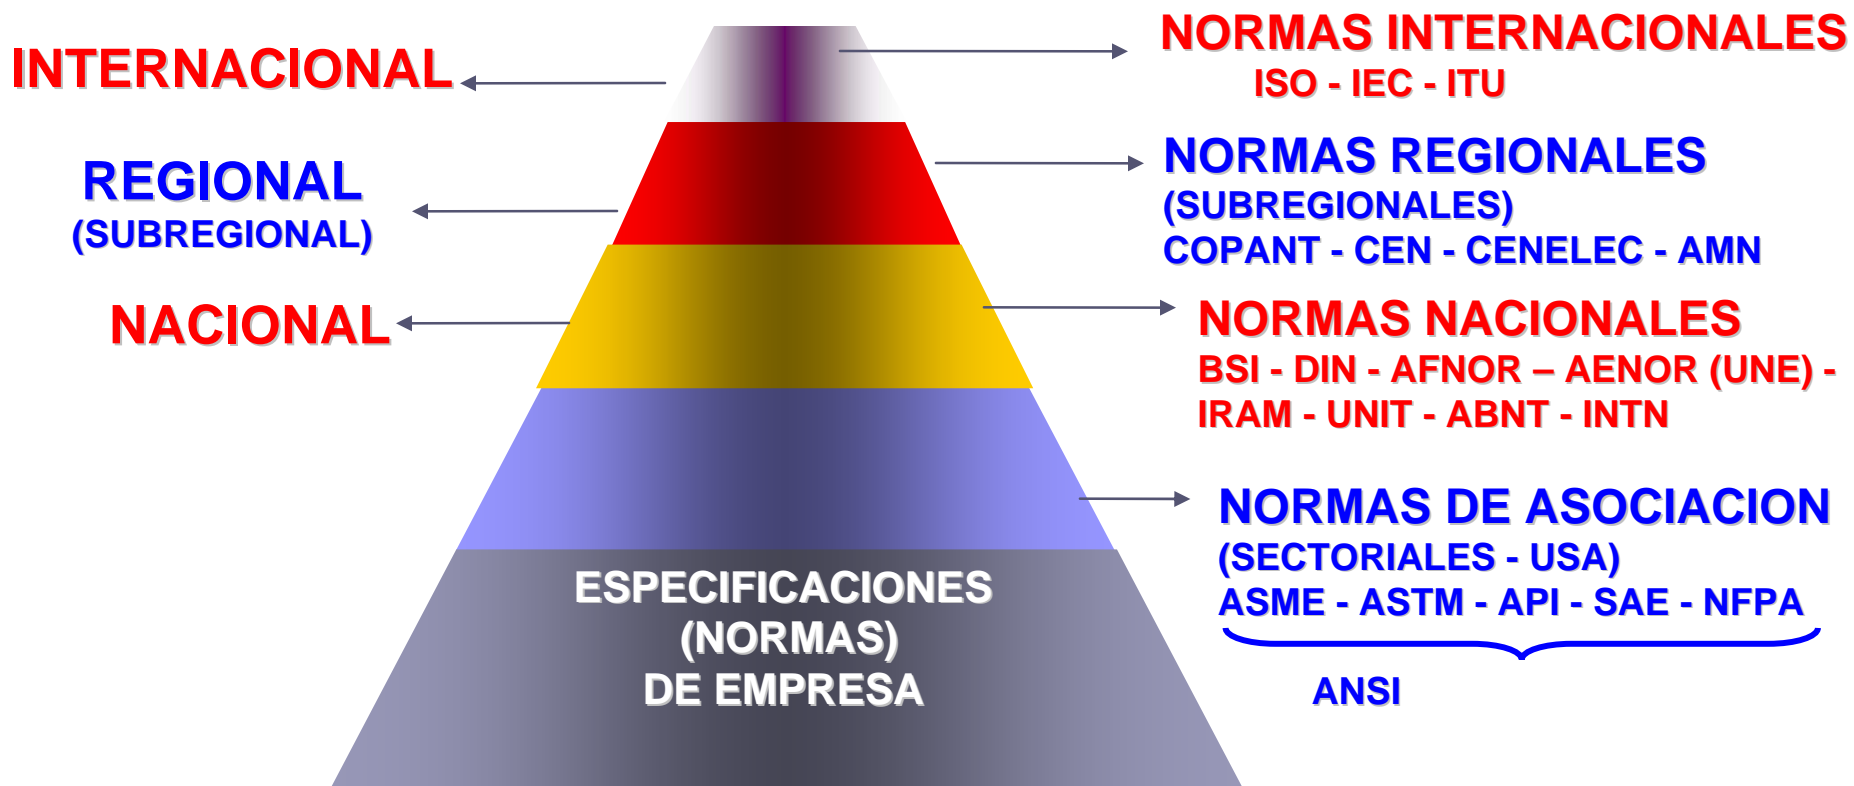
INTERNACIONAL

NORMAS INTERNACIONALES
ISO - IEC - ITU

REGIONAL
(SUBREGIONAL)

NORMAS REGIONALES
(SUBREGIONALES)
COPANT - CEN - CENELEC - AMN

NACIONAL

NORMAS NACIONALES
BSI - DIN - AFNOR – AENOR (UNE) - IRAM - UNIT - ABNT - INTN

NORMAS DE ASOCIACION
(SECTORIALES - USA)
ASME - ASTM - API - SAE - NFPA

ANSI

ESPECIFICACIONES
(NORMAS)
DE EMPRESA